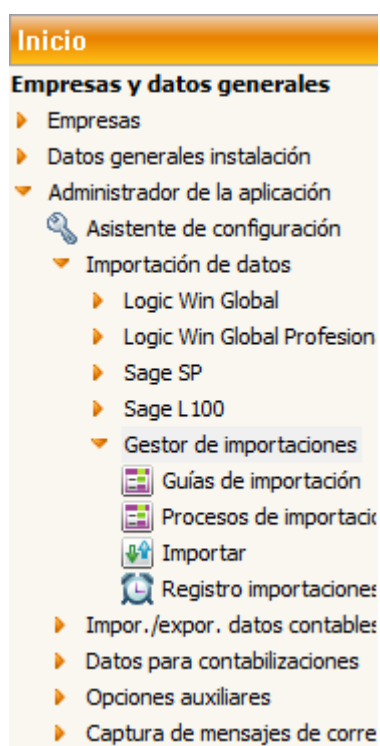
Inicio

Empresas y datos generales

Empresas

Datos generales instalación

Administrador de la aplicación

Asistente de configuración

Importación de datos

Logic Win Global

Logic Win Global Profesion

Sage SP

Sage L100

Gestor de importaciones

Guías de importación

Procesos de importacio

Importar

Registro importaciones

Impor./expor. datos contable

Datos para contabilizaciones

Opciones auxiliares

Captura de mensajes de corre